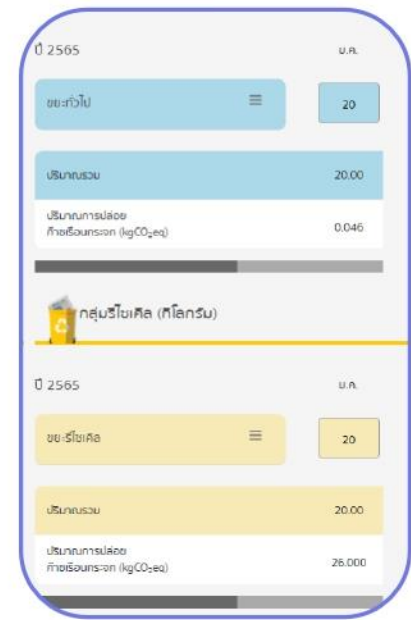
ปี 2565

ม.ค.

ขยะทั่วไป

20

ปริมาณรวม

20.00

ปริมาณการปล่อยก๊าซเรือนกระจก (kg$CO_2$eq)

0.046

กลุ่มรีไซเคิล (กิโลกรัม)

ปี 2565

ม.ค.

ขยะรีไซเคิล

20

ปริมาณรวม

20.00

ปริมาณการปล่อยก๊าซเรือนกระจก (kg$CO_2$eq)

26.000